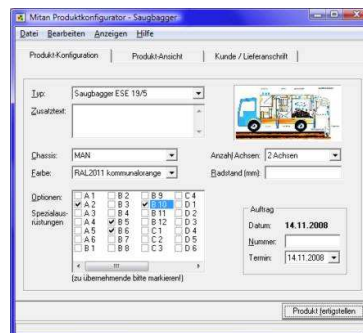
Mitan Produktkonfigurator - Saugbagger

Datei Bearbeiten Anzeigen Hilfe

Produkt-Konfiguration | Produkt-Ansicht | Kunde / Lieferanschrift

Typ: Saugbagger ESE 19/5

Zusatztext:

Chassis: MAN

Farbe: RAL2011 kommunalorange

Anzahl Achsen: 2 Achsen

Radstand (mm):

Optionen: Spezialausrüstungen

| | | | |
|---|---|---|---|
| A 1 | B 2 | B 9 | C 4 |
| A 2 | B 3 | B 10 | D 1 |
| A 3 | B 4 | B 11 | D 2 |
| A 4 | B 5 | B 12 | D 3 |
| A 5 | B 6 | C 1 | D 4 |
| A 6 | B 7 | C 2 | D 5 |
| B 1 | B 8 | C 3 | D 6 |

(zu übernehmende bitte markieren!)

Auftrag

Datum: 14.11.2008

Nummer:

Termin: 14.11.2008

Produkt fertigstellen